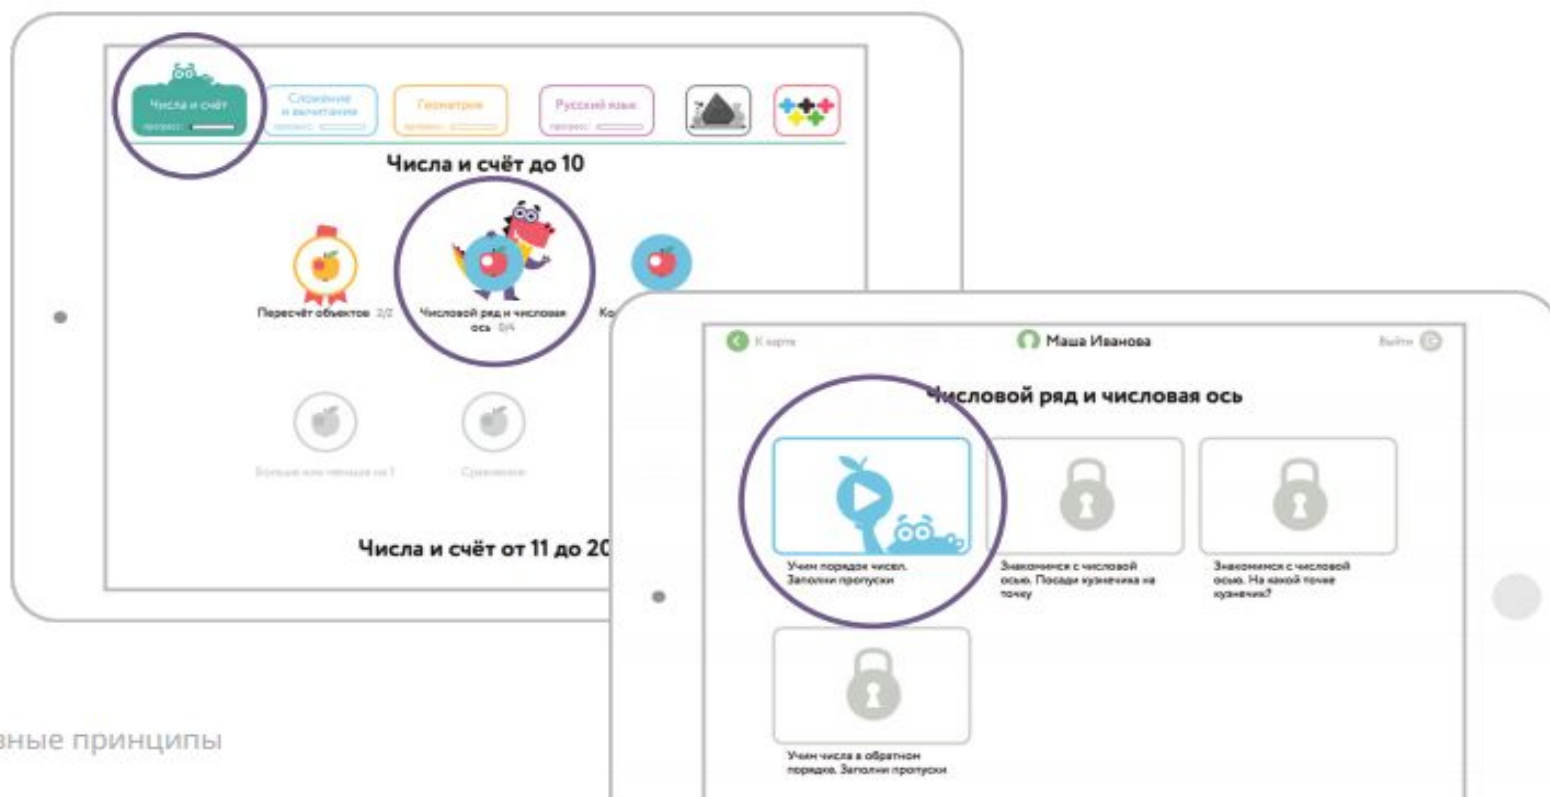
Числа и счёт
прогресс

Сложение и вычитание
прогресс

Геометрия
прогресс

Русский язык
прогресс

Числа и счёт до 10

Пересчёт объектов 2/2

Числовой ряд и числовая ось 0/4

Ко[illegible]

Больше или меньше на 1

Сравнение

Числа и счёт от 11 до 20

К карте

Маша Иванова

Выйти

Числовой ряд и числовая ось

Учим порядок чисел. Заполни пропуски

Знакомимся с числовой осью. Посади кузнечика на точку

Знакомимся с числовой осью. На какой точке кузнечик?

Учим числа в обратном порядке. Заполни пропуски

вные принципы